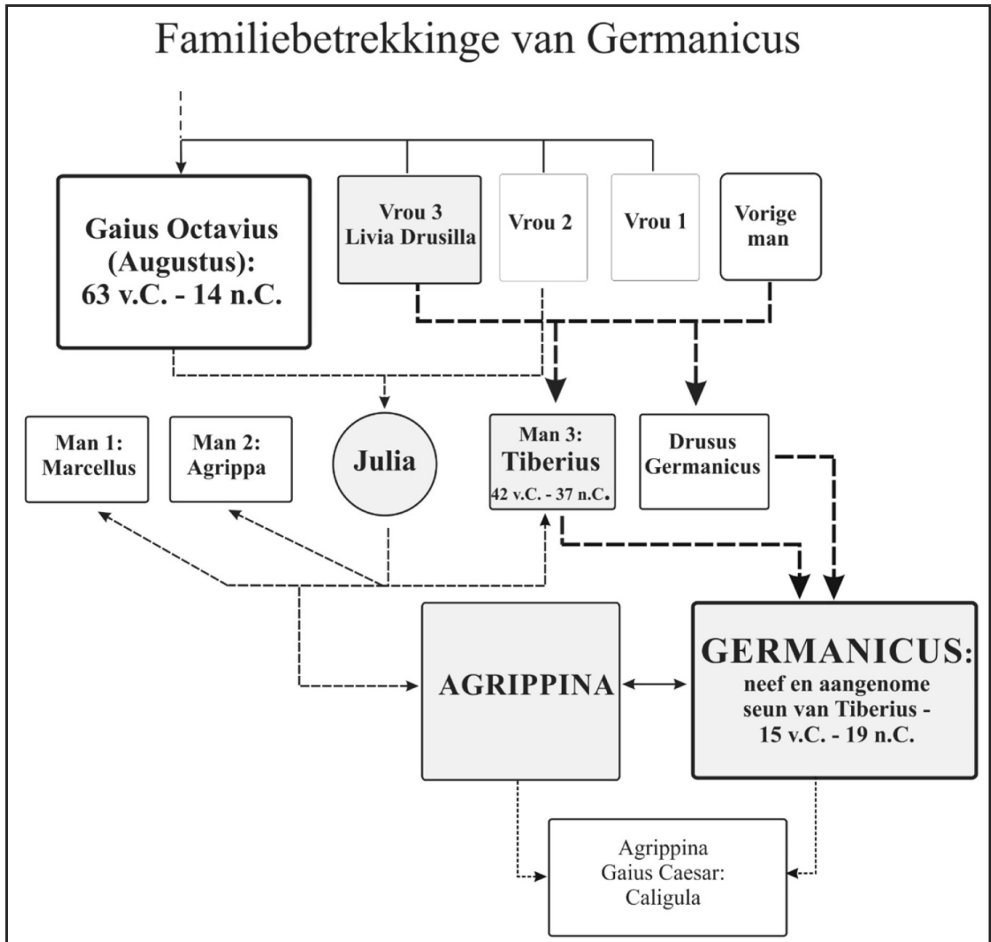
Familiebetrekkinge van Germanicus

Gaius Octavius (Augustus): 63 v.C. - 14 n.C.

Vrou 3 Livia Drusilla

Vrou 2

Vrou 1

Vorige man

Man 1: Marcellus

Man 2: Agrippa

Julia

Man 3: Tiberius 42 v.C. - 37 n.C.

Drusus Germanicus

AGRIPPINA

GERMANICUS: neef en aangenome seun van Tiberius - 15 v.C. - 19 n.C.

Agrippina Gaius Caesar: Caligula